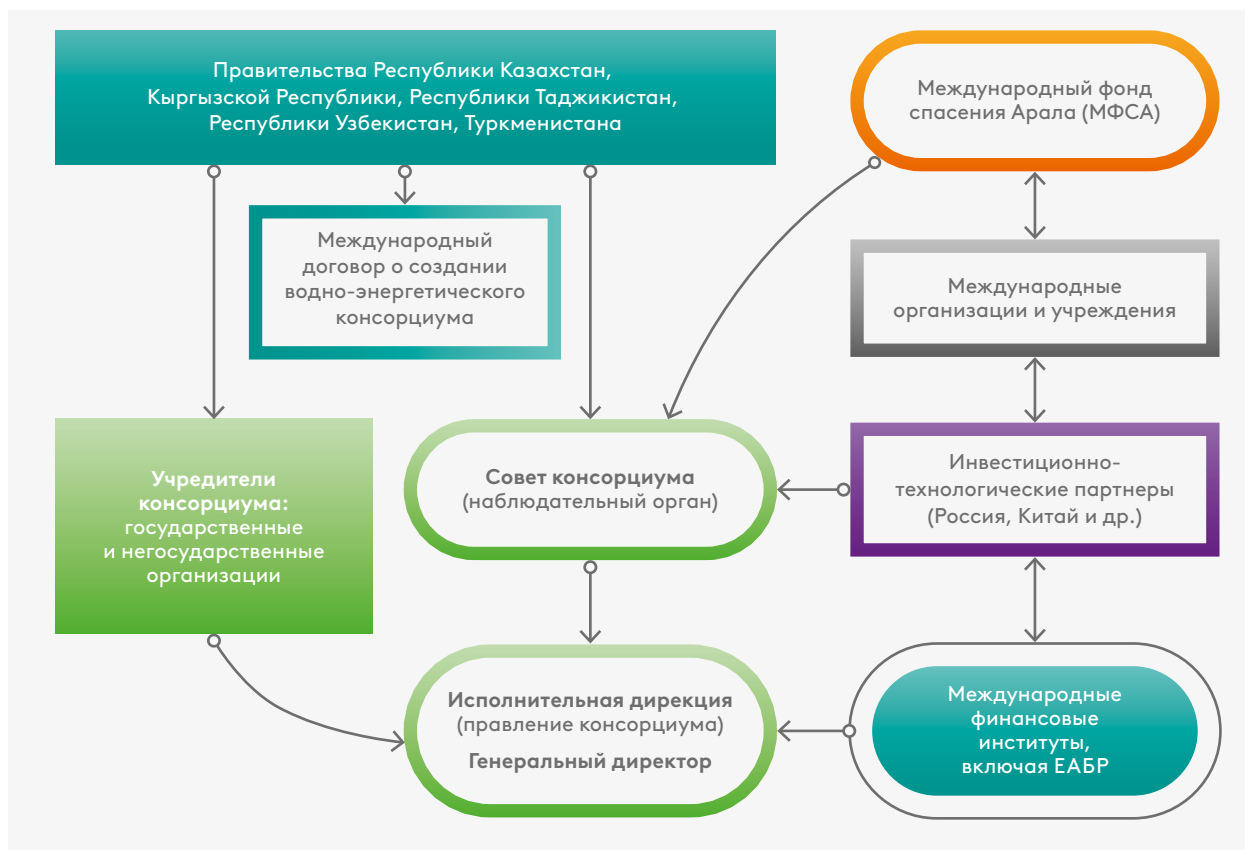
Правительства Республики Казахстан, Кыргызской Республики, Республики Таджикистан, Республики Узбекистан, Туркменистана

Международный фонд спасения Арала (МФСА)

Международный договор о создании водно-энергетического консорциума

Международные организации и учреждения

Учредители консорциума: государственные и негосударственные организации

Совет консорциума (наблюдательный орган)

Инвестиционно-технологические партнеры (Россия, Китай и др.)

Исполнительная дирекция (правление консорциума)

Генеральный директор

Международные финансовые институты, включая ЕАБР